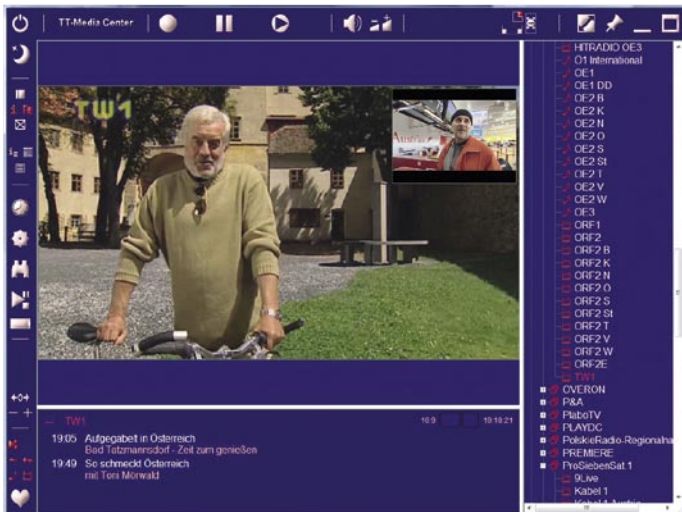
TT-Media Center

TW1

TW1 16:9 10:10:21
19:05 Aufgegabelt in Österreich
Bad Tatzmannsdorf - Zeit zum genießen
19:49 So schmeckt Österreich
mit Toni Mörwald

HITRADIO OE3
O1 International
OE1
OE1 DD
OE2 B
OE2 K
OE2 N
OE2 O
OE2 S
OE2 St
OE2 T
OE2 V
OE2 W
OE3
ORF1
ORF2
ORF2 B
ORF2 K
ORF2 N
ORF2 O
ORF2 S
ORF2 St
ORF2 T
ORF2 V
ORF2 W
ORF2E
TW1
OVERON
P&A
PlaboTV
PLAYDC
PolskieRadio-Regionalna
PREMIERE
ProSiebenSat.1
9Live
Kabel 1
Kabel 1 Austria